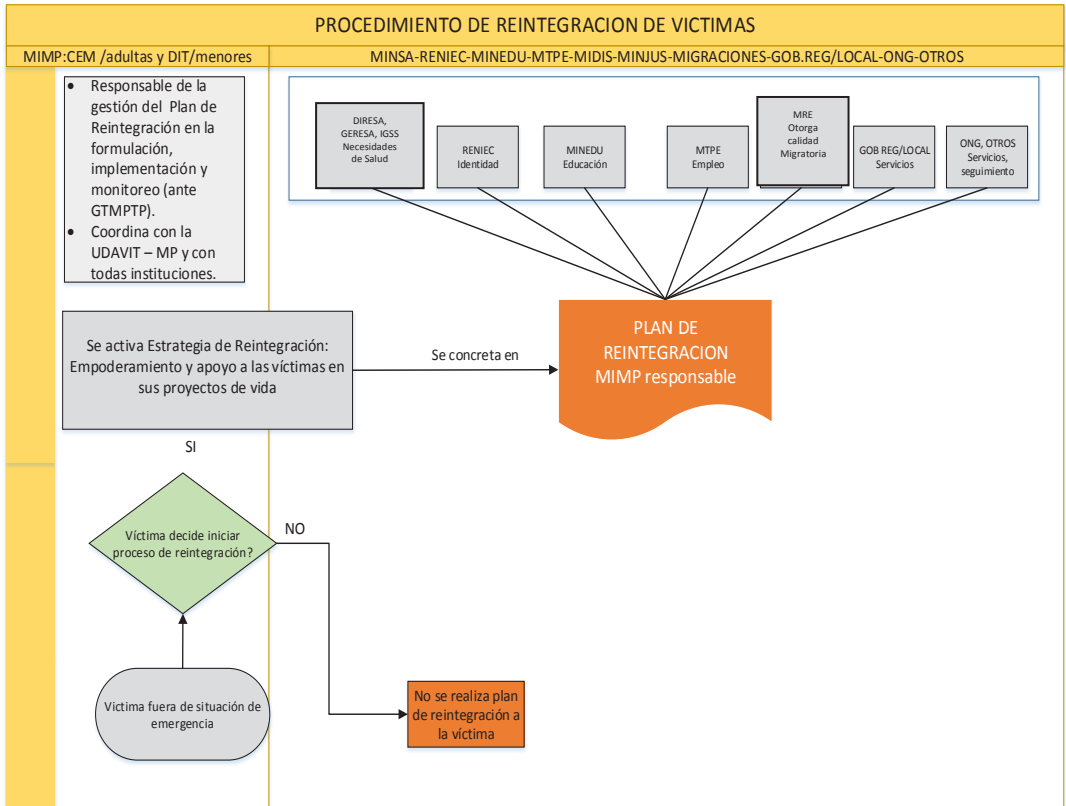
PROCEDIMIENTO DE REINTEGRACION DE VICTIMAS

MIMP:CEM /adultas y DIT/menores

MINSA-RENIEC-MINEDU-MTPE-MIDIS-MINJUS-MIGRACIONES-GOB.REG/LOCAL-ONG-OTROS

- Responsable de la gestión del Plan de Reintegración en la formulación, implementación y monitoreo (ante GTMPTP).
- Coordina con la UDAVIT – MP y con todas instituciones.

DIRESA, GERESA, IGSS Necesidades de Salud

RENIEC Identidad

MINEDU Educación

MTPE Empleo

MRE Otorga calidad Migratoria

GOB REG/LOCAL Servicios

ONG, OTROS Servicios, seguimiento

Se activa Estrategia de Reintegración: Empoderamiento y apoyo a las víctimas en sus proyectos de vida

Se concreta en

PLAN DE REINTEGRACION MIMP responsable

SI

NO

Víctima decide iniciar proceso de reintegración?

Víctima fuera de situación de emergencia

No se realiza plan de reintegración a la víctima